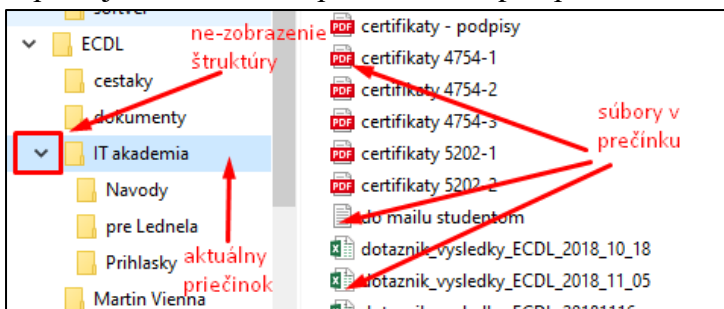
ECDL
cestaky
dokumenty
IT akademia
Navody
pre Lednela
Prihlasky
Martin Vienna

ne-zobrazenie štruktúry

aktuálny priečinok

certifikaty - podpisy
certifikaty 4754-1
certifikaty 4754-2
certifikaty 4754-3
certifikaty 5202-1
certifikaty 5202-2
do mailu studentom
dotaznik_vysledky_ECDL_2018_10_18
dotaznik_vysledky_ECDL_2018_11_05

súbory v priečinku